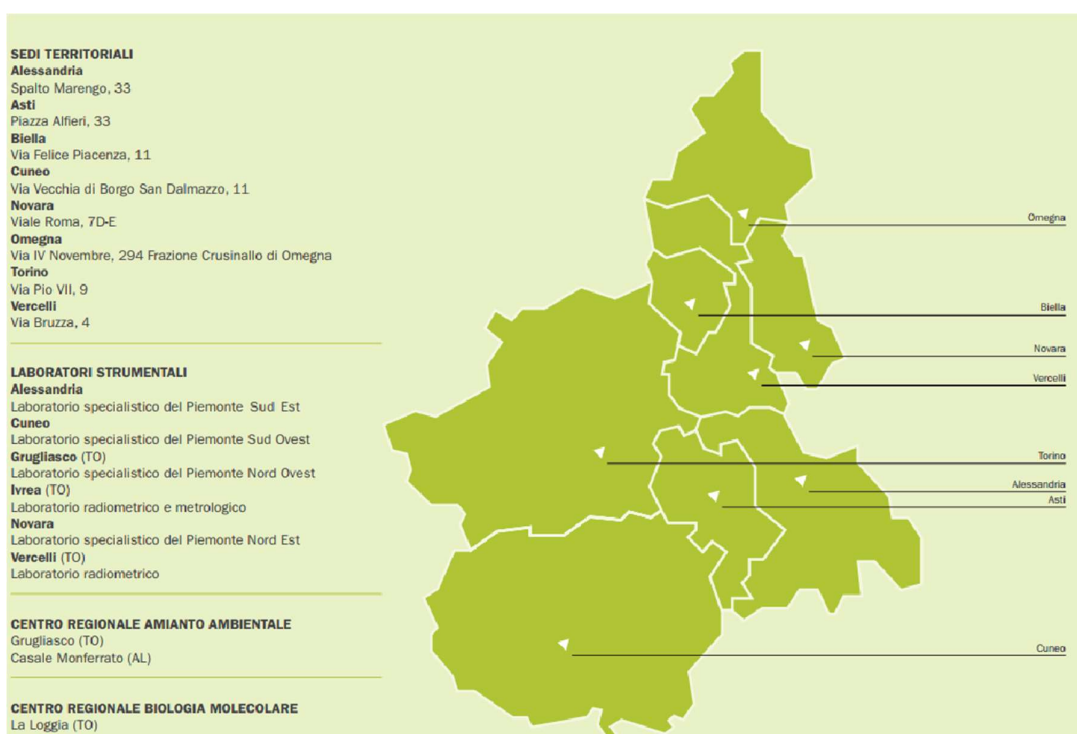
SEDI TERRITORIALI
Alessandria
Spalto Marengo, 33
Asti
Piazza Alfieri, 33
Biella
Via Felice Piacenza, 11
Cuneo
Via Vecchia di Borgo San Dalmazzo, 11
Novara
Viale Roma, 7D-E
Omegna
Via IV Novembre, 294 Frazione Crusinallo di Omegna
Torino
Via Pio VII, 9
Vercelli
Via Bruzza, 4

LABORATORI STRUMENTALI
Alessandria
Laboratorio specialistico del Piemonte Sud Est
Cuneo
Laboratorio specialistico del Piemonte Sud Ovest
Grugliasco (TO)
Laboratorio specialistico del Piemonte Nord Ovest
Ivrea (TO)
Laboratorio radiometrico e metrologico
Novara
Laboratorio specialistico del Piemonte Nord Est
Vercelli (TO)
Laboratorio radiometrico

CENTRO REGIONALE AMIANTO AMBIENTALE
Grugliasco (TO)
Casale Monferrato (AL)

CENTRO REGIONALE BIOLOGIA MOLECOLARE
La Loggia (TO)

Omegna
Biella
Novara
Vercelli
Torino
Alessandria
Asti
Cuneo